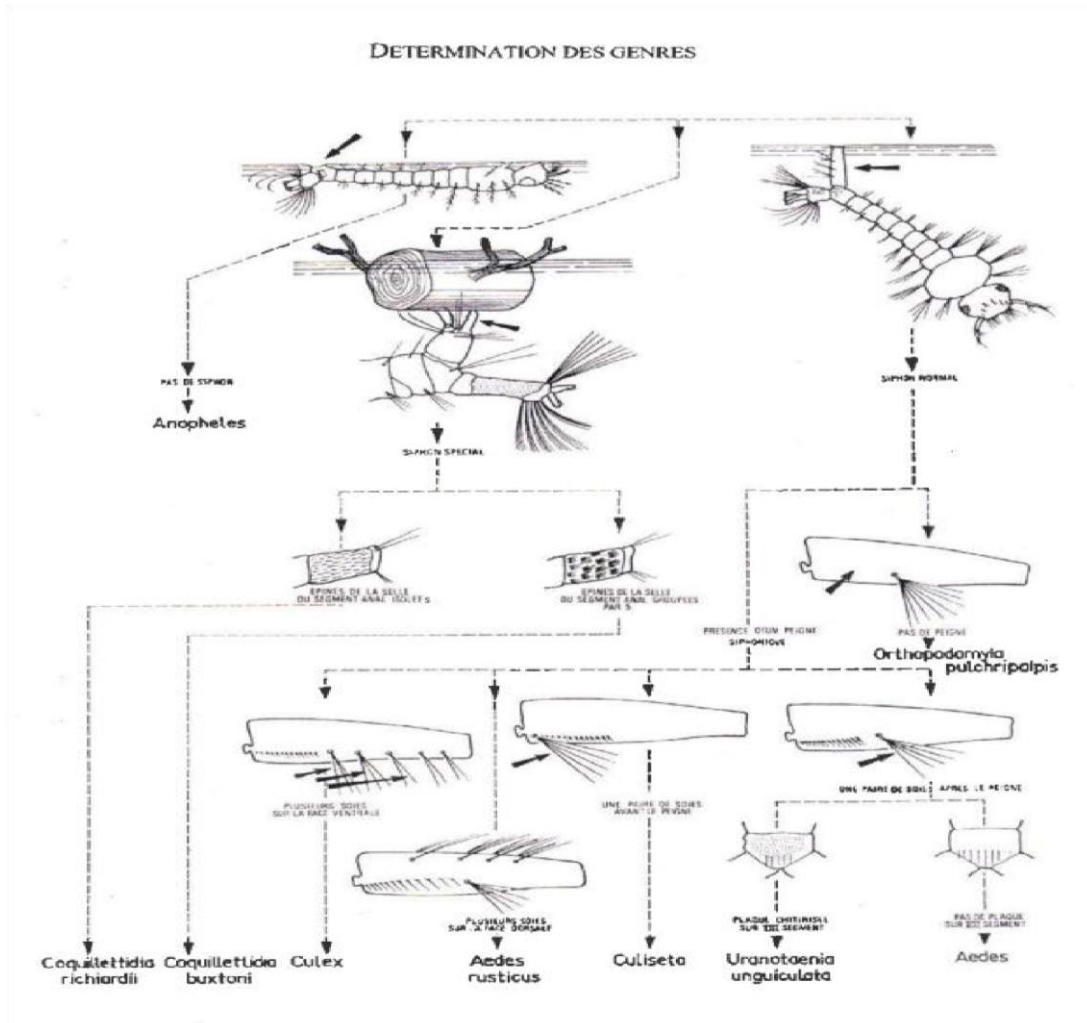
DETERMINATION DES GENRES

PAS DE SIPHON
Anopheles

SIPHON SPECIAL

SIPHON NORMAL

EPINES DE LA SELLE DU SEGMENT ANAL ISOLEES

EPINES DE LA SELLE DU SEGMENT ANAL GROUPEES PAR 5

PRESENCE D'UN PEIGNE SIPHONIQUE

PAS DE PEIGNE
Orthopodomyia pulchripalpis

PLUSIEURS SOIES SUR LA FACE VENTRALE

UNE PAIRE DE SOIES AVANT LE PEIGNE

UNE PAIRE DE SOIES APRES LE PEIGNE

PLUSIEURS SOIES SUR LA FACE DORSALE

PLAQUE CHITINISEE SUR VIII SEGMENT

PAS DE PLAQUE SUR VIII SEGMENT

Coquillettidia richiardii

Coquillettidia buxtoni

Culex

Aedes rusticus

Culiseta

Uranotaenia unguiculata

Aedes